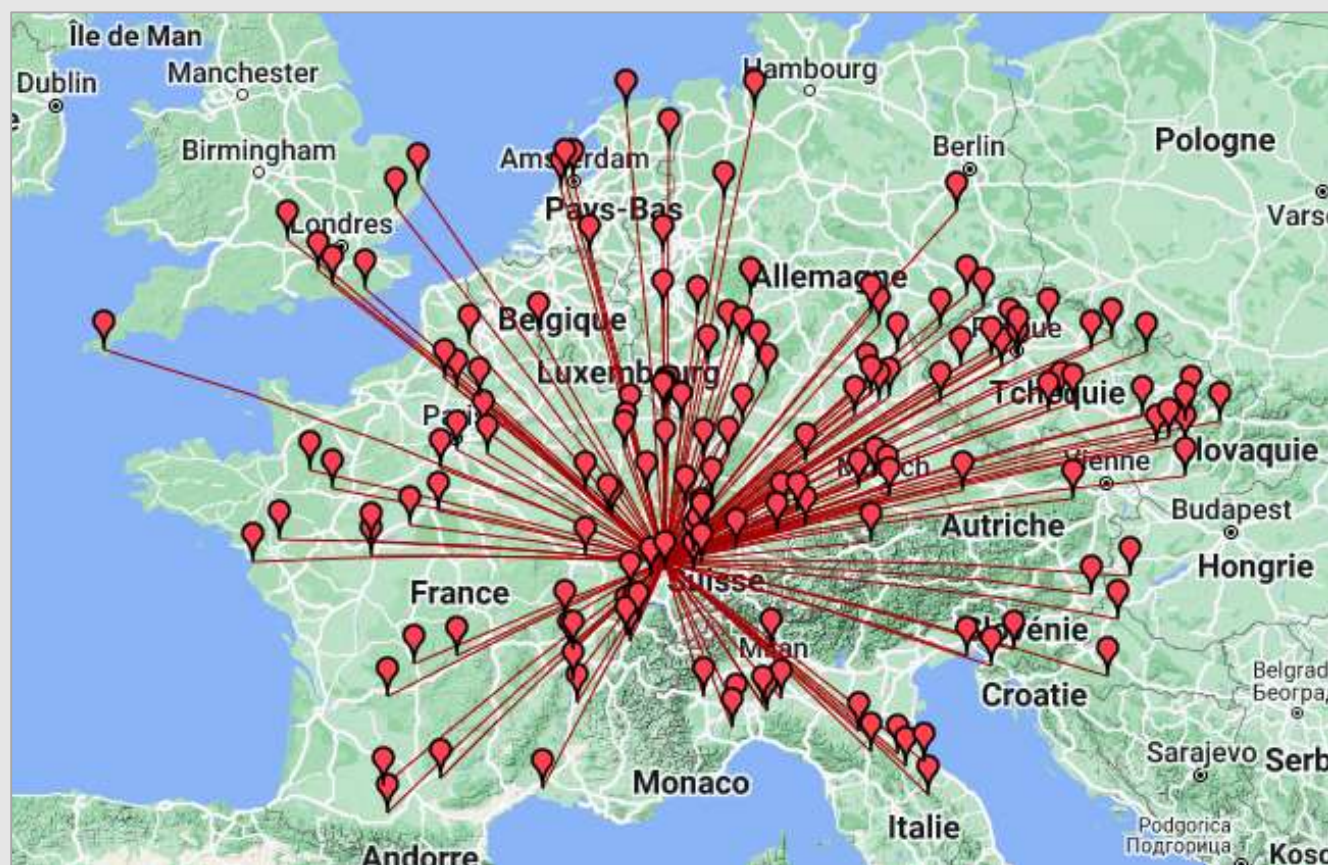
Île de Man
Dublin
Manchester
Hambourg
Birmingham
Amsterdam
Berlin
Pologne
Londres
Pays-Bas
Varso
Allemagne
Belgique
Luxembourg
Tchéquie
Paris
Munich
Vienne
Slovaquie
Budapest
Autriche
Hongrie
Suisse
France
Slovénie
Milan
Belgrad
Београд
Croatie
Sarajevo
Serb
Monaco
Italie
Podgorica
Подгорица
Koso
Andorre